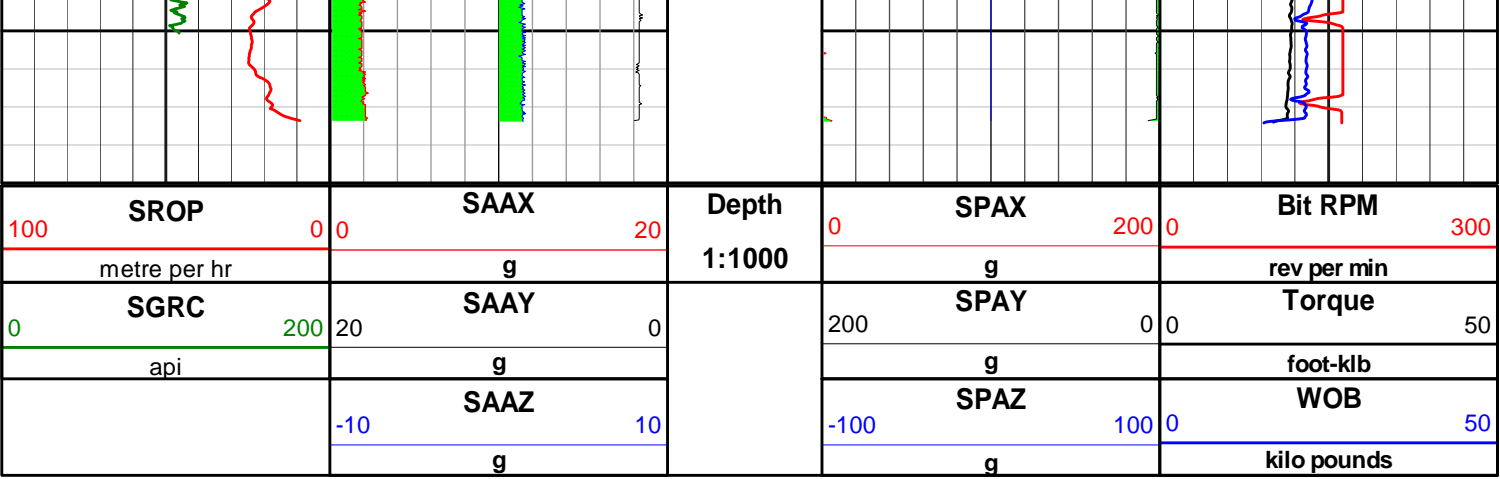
| SROP<br>100 0<br>metre per hr | SAAX<br>0 20<br>g | Depth<br>1:1000 | SPAX<br>0 200<br>g | Bit RPM<br>0 300<br>rev per min |
|---|---|---|---|---|
| SGRC<br>0 200<br>api | SAAY<br>20 0<br>g | | SPAY<br>200 0<br>g | Torque<br>0 50<br>foot-klb |
| | SAAZ<br>-10 10<br>g | | SPAZ<br>-100 100<br>g | WOB<br>0 50<br>kilo pounds |